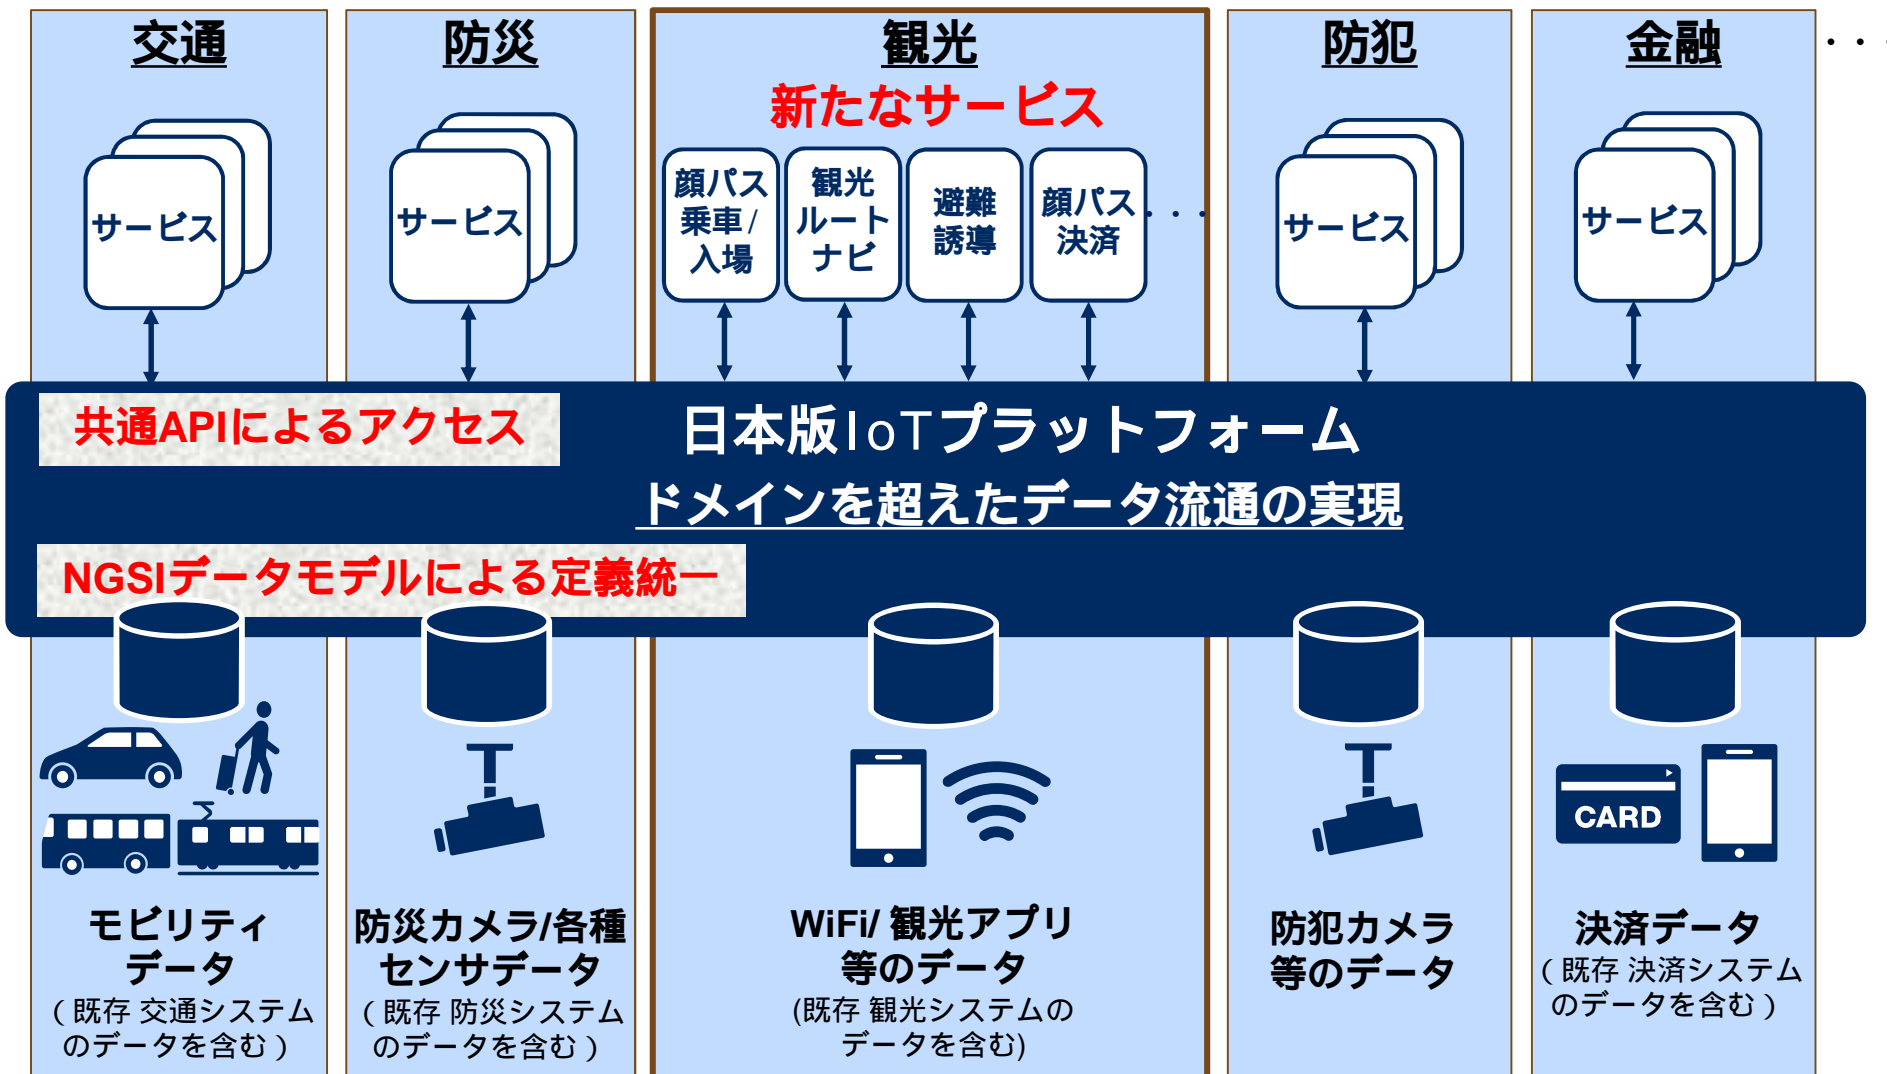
交通

防災

観光

防犯

金融

・・

新たなサービス

サービス

サービス

顔パス乗車/入場

観光ルートナビ

避難誘導

顔パス決済

・・・

サービス

サービス

共通APIによるアクセス

日本版IoTプラットフォーム

ドメインを超えたデータ流通の実現

NGSIデータモデルによる定義統一

CARD

モビリティデータ
（既存 交通システムのデータを含む）

防災カメラ/各種センサデータ
（既存 防災システムのデータを含む）

WiFi/ 観光アプリ等のデータ
(既存 観光システムのデータを含む)

防犯カメラ等のデータ

決済データ
（既存 決済システムのデータを含む）